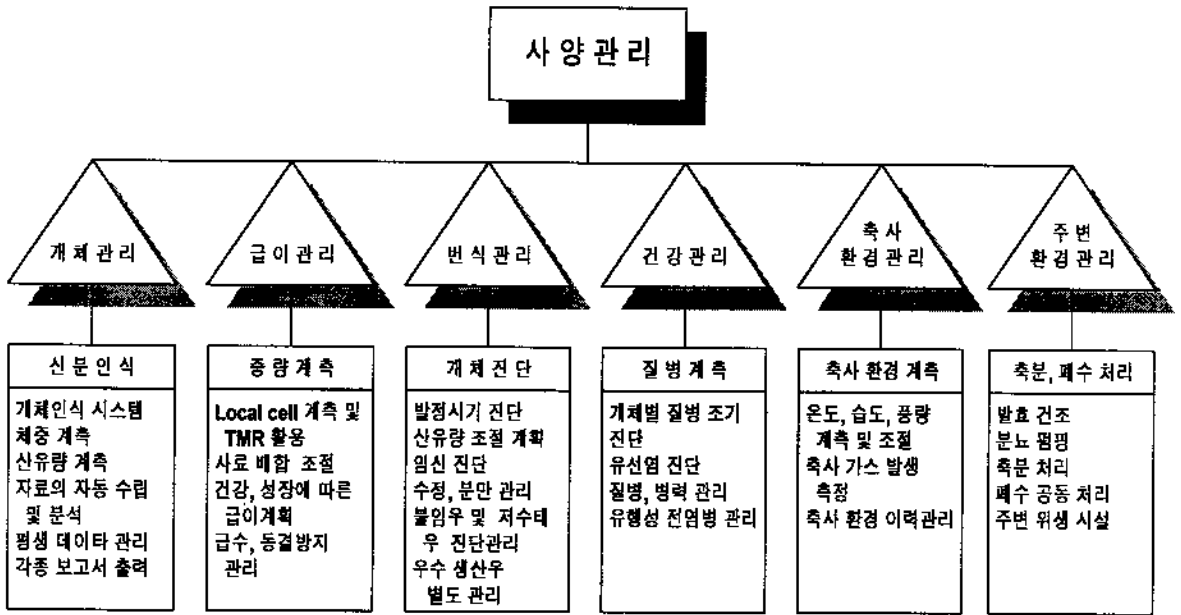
사양관리

개체관리

급이관리

번식관리

건강관리

축사 환경관리

주변 환경관리

신분인식

개체인식 시스템
체중 계측
산유량 계측
자료의 자동 수립 및 분석
평생 데이타 관리
각종 보고서 출력

중량계측

Local cell 계측 및 TMR 활용
사료 배합 조절
건강, 성장에 따른 급이계획
급수, 동결방지 관리

개체진단

발정시기 진단
산유량 조절 계획
임신 진단
수정, 분만 관리
불임우 및 저수태우 진단관리
우수 생산우 별도 관리

질병계측

개체별 질병 조기 진단
유선염 진단
질병, 병력 관리
유행성 전염병 관리

축사 환경 계측

온도, 습도, 풍량 계측 및 조절
축사 가스 발생 측정
축사 환경 이력관리

축분, 폐수 처리

발효 건조
분뇨 펌핑
축분 처리
폐수 공동 처리
주변 위생 시설